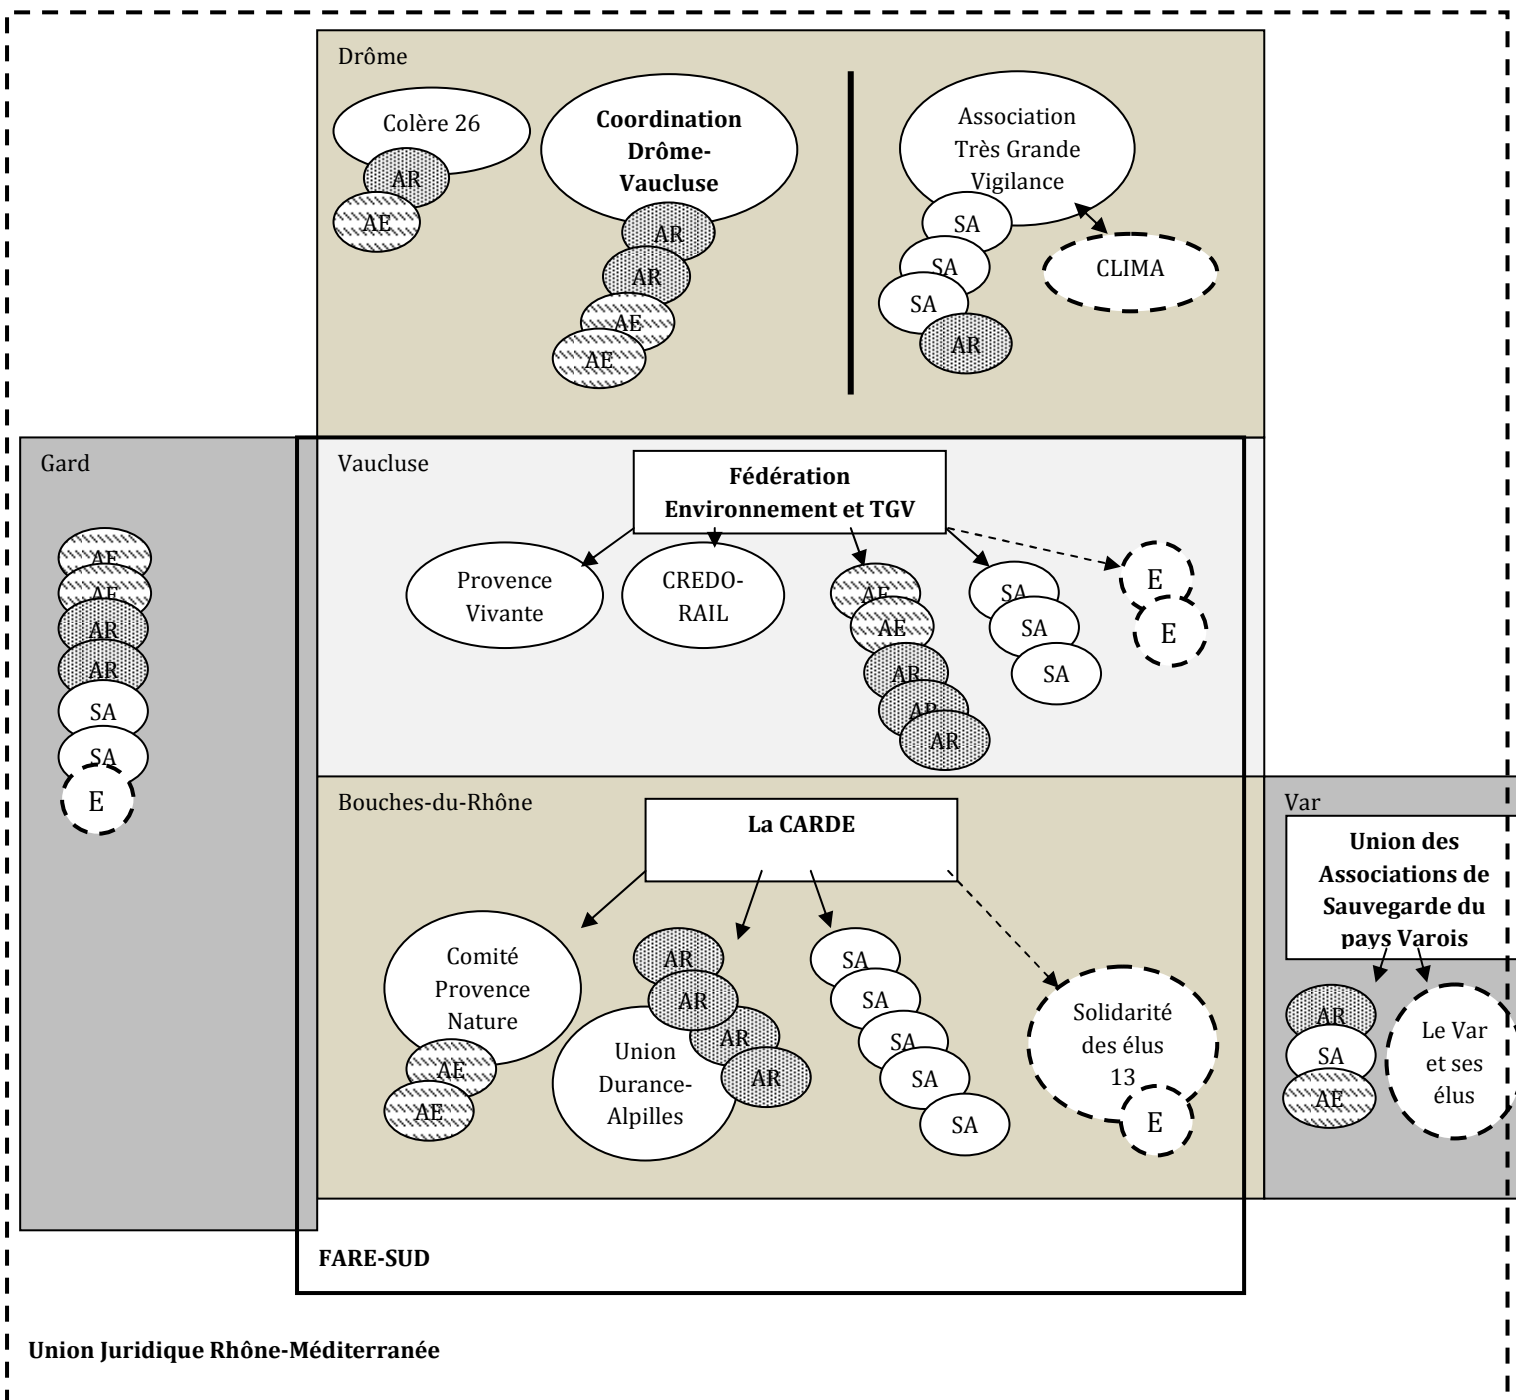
Drôme

Colère 26

AR

AE

Coordination Drôme-Vaucluse

AR

AR

AE

AE

Association Très Grande Vigilance

SA

SA

SA

AR

CLIMA

Gard

AE

AE

AR

AR

SA

SA

E

Vaucluse

Fédération Environnement et TGV

Provence Vivante

CREDO-RAIL

AE

AE

AR

AR

AR

SA

SA

SA

E

E

Bouches-du-Rhône

La CARDE

Comité Provence Nature

AE

AE

AR

AR

AR

AR

Union Durance-Alpilles

SA

SA

SA

SA

SA

Solidarité des élus 13

E

Var

Union des Associations de Sauvegarde du pays Varois

AR

SA

AE

Le Var et ses élus

FARE-SUD

Union Juridique Rhône-Méditerranée